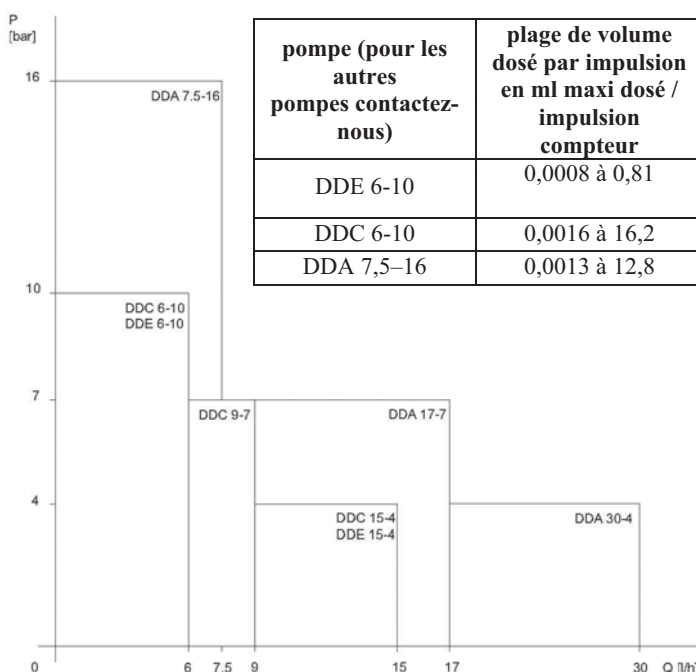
P
[bar]

16

DDA 7.5-16

| pompe (pour les autres pompes contactez-nous) | plage de volume dosé par impulsion en ml maxi dosé / impulsion compteur |
|---|---|
| DDE 6-10 | 0,0008 à 0,81 |
| DDC 6-10 | 0,0016 à 16,2 |
| DDA 7,5–16 | 0,0013 à 12,8 |

10

DDC 6-10
DDE 6-10

7

DDC 9-7

DDA 17-7

4

DDC 15-4
DDE 15-4

DDA 30-4

0

6 7.5 9 15 17 30 Q [l/h]